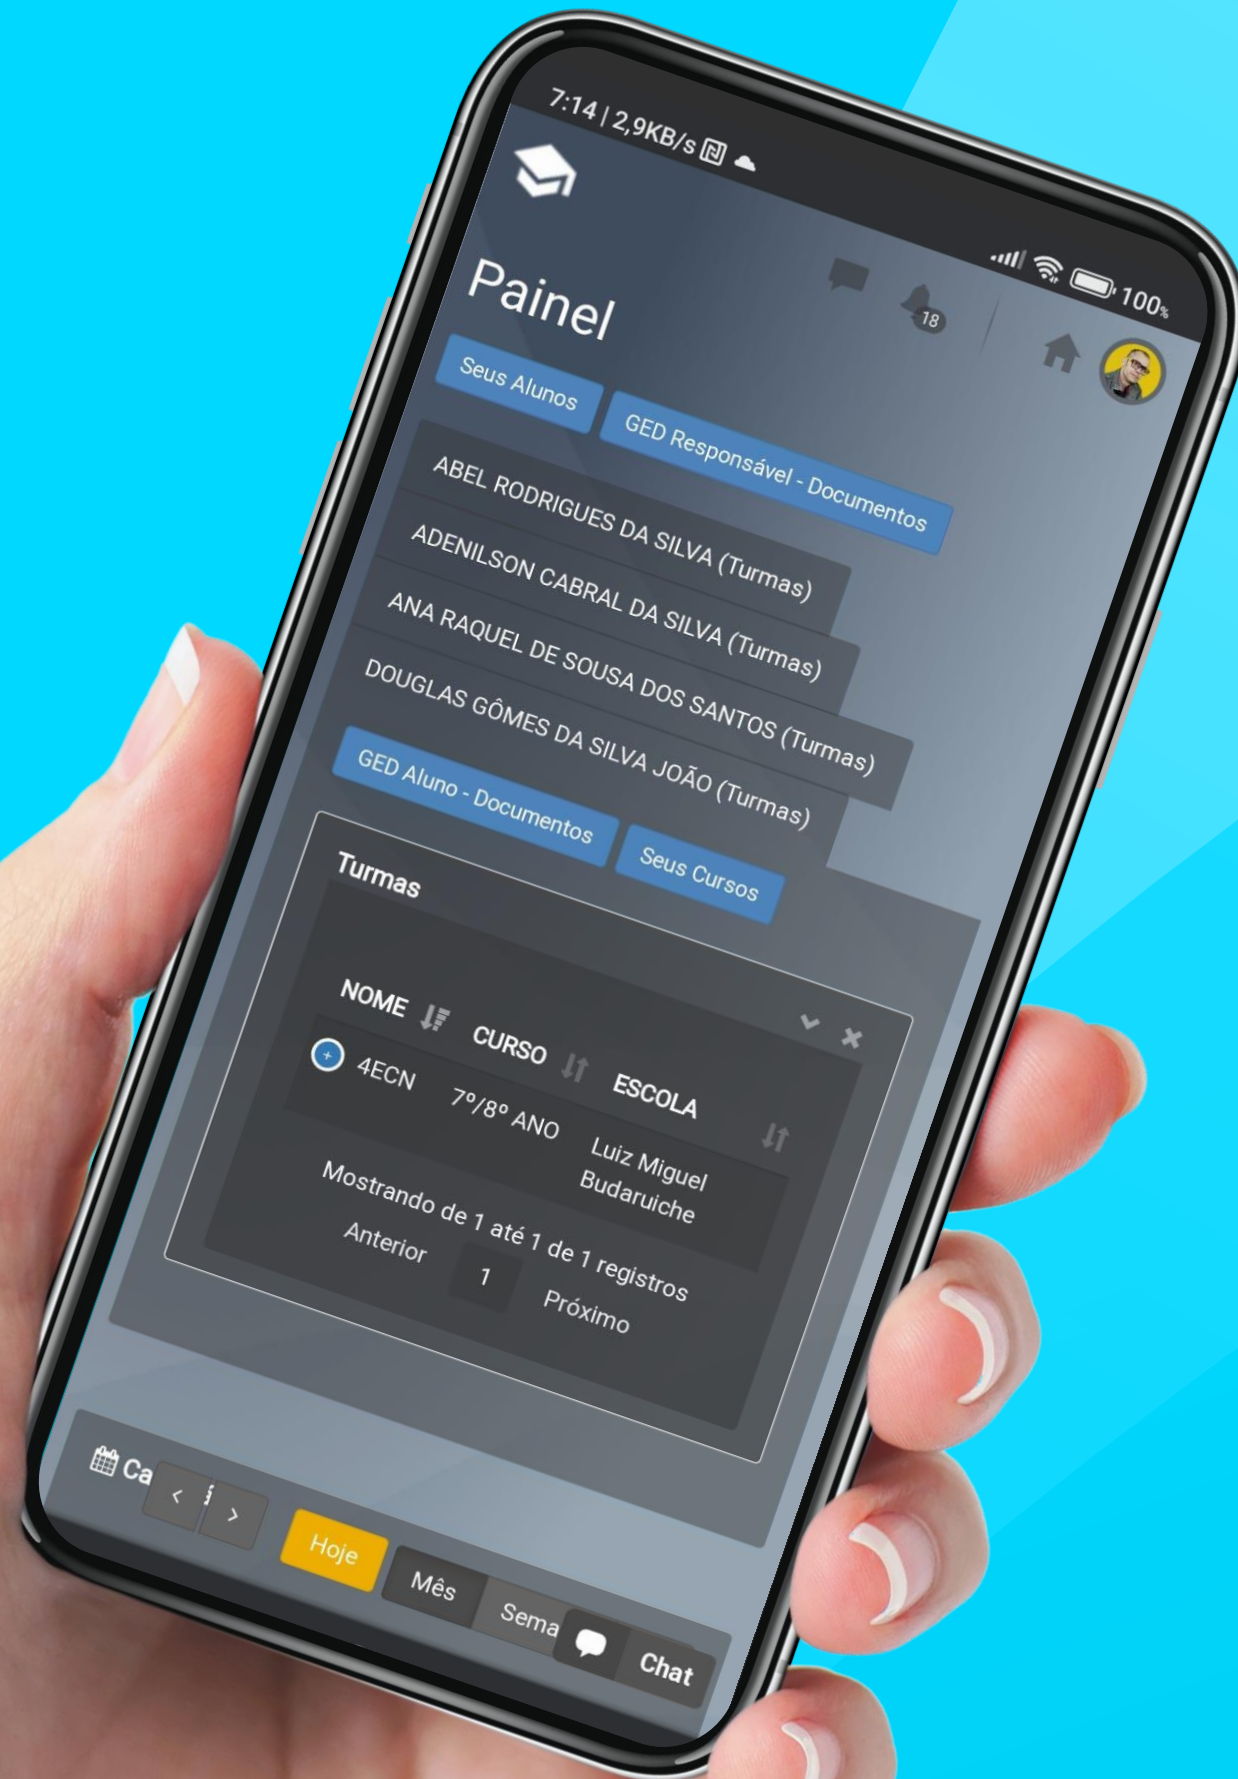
7:14 | 2,9KB/s

100%

Painel

18

Seus Alunos

GED Responsável - Documentos

ABEL RODRIGUES DA SILVA (Turmas)

ADENILSON CABRAL DA SILVA (Turmas)

ANA RAQUEL DE SOUSA DOS SANTOS (Turmas)

DOUGLAS GÔMES DA SILVA JOÃO (Turmas)

GED Aluno - Documentos

Seus Cursos

Turmas

| NOME | CURSO | ESCOLA |
|---|---|---|
| 4ECN | 7º/8º ANO | Luiz Miguel Budaruiche |

Mostrando de 1 até 1 de 1 registros

Anterior 1 Próximo

Ca

Hoje

Mês

Sema

Chat